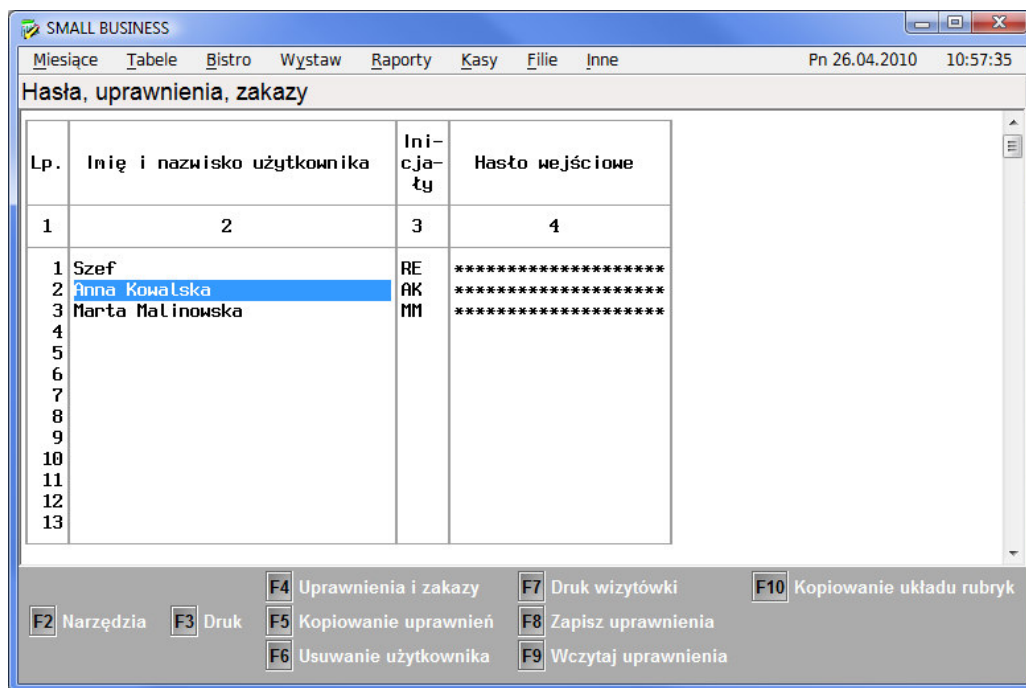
SMALL BUSINESS

Miesiące Tabele Bistro Wystaw Raporty Kasy Filie Inne Pn 26.04.2010 10:57:35

Hasła, uprawnienia, zakazy

| Lp. | Imię i nazwisko użytkownika | Inicjały | Hasło wejściowe |
|---|---|---|---|
| 1 | 2 | 3 | 4 |
| 1 | Szef | RE | ******************** |
| 2 | Anna Kowalska | AK | ******************** |
| 3 | Marta Malinowska | MM | ******************** |
| 4 | | | |
| 5 | | | |
| 6 | | | |
| 7 | | | |
| 8 | | | |
| 9 | | | |
| 10 | | | |
| 11 | | | |
| 12 | | | |
| 13 | | | |

F2 Narzędzia F3 Druk F4 Uprawnienia i zakazy F5 Kopiowanie uprawnień F6 Usuwanie użytkownika F7 Druk wizytówki F8 Zapisz uprawnienia F9 Wczytaj uprawnienia F10 Kopiowanie układu rubryk